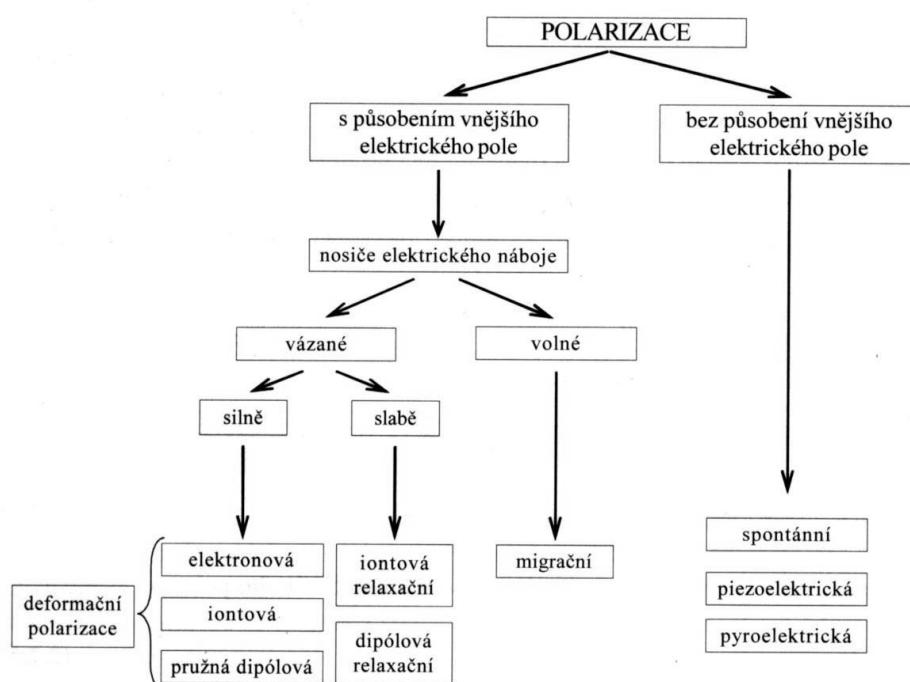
POLARIZACE

s působením vnějšího elektrického pole

bez působení vnějšího elektrického pole

nosiče elektrického náboje

vázané

volné

silně

slabě

elektronová

iontová

pružná dipólová

deformační polarizace

iontová relaxační

dipólová relaxační

migrační

spontánní

piezoelektrická

pyroelektrická